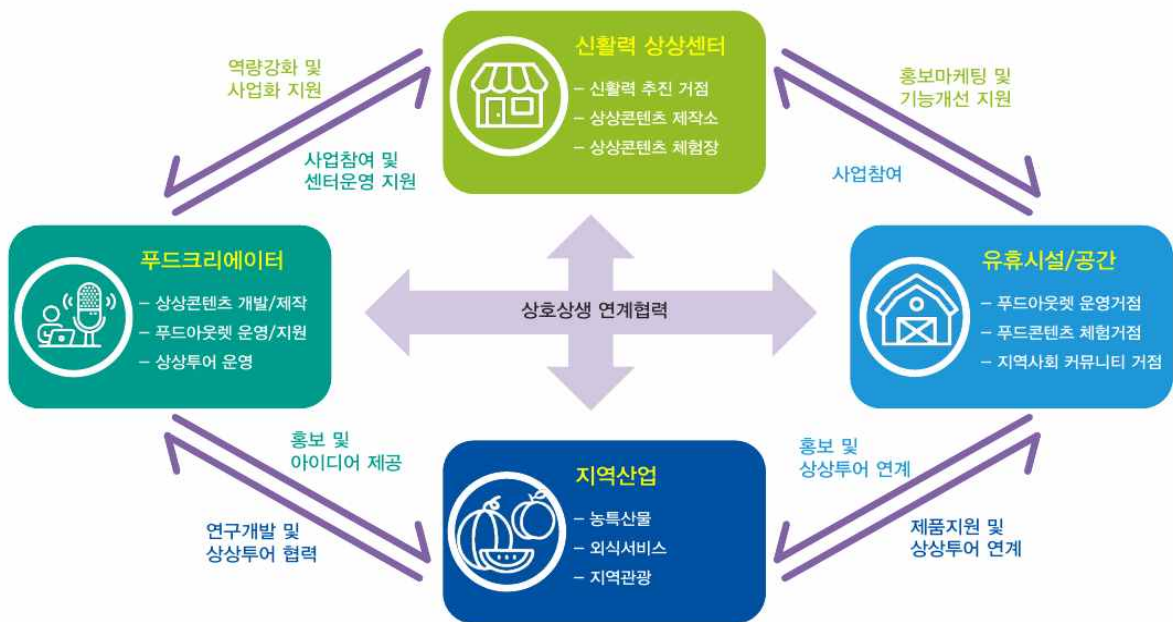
신활력 상상센터
– 신활력 추진 거점
– 상상콘텐츠 제작소
– 상상콘텐츠 체험장

역량강화 및 사업화 지원

사업참여 및 센터운영 지원

홍보마케팅 및 기능개선 지원

사업참여

푸드크리에이터
– 상상콘텐츠 개발/제작
– 푸드아웃렛 운영/지원
– 상상투어 운영

상호상생 연계협력

유휴시설/공간
– 푸드아웃렛 운영거점
– 푸드콘텐츠 체험거점
– 지역사회 커뮤니티 거점

홍보 및 아이디어 제공

연구개발 및 상상투어 협력

홍보 및 상상투어 연계

제품지원 및 상상투어 연계

지역산업
– 농특산물
– 외식서비스
– 지역관광